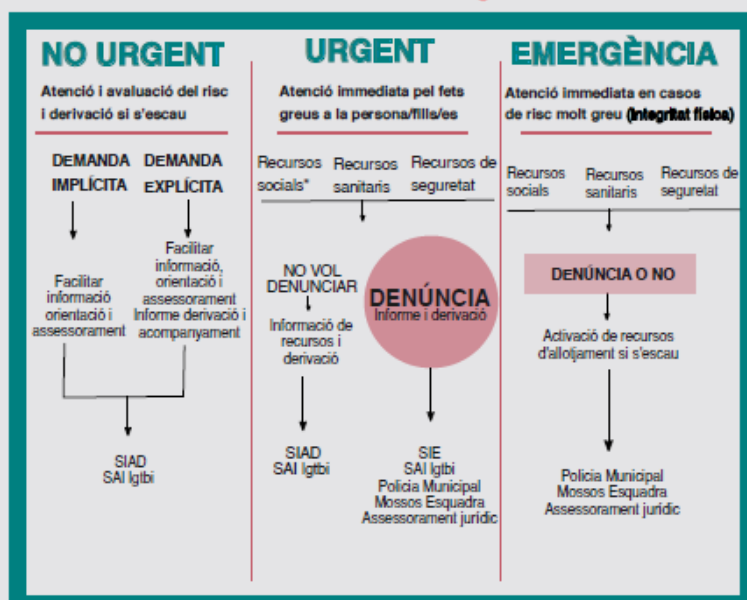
NO URGENT

Atenció i avaluació del risc i derivació si s'escau

DEMANDA IMPLÍCITA

DEMANDA EXPLÍCITA

Facilitar informació orientació i assessorament

Facilitar informació, orientació i assessorament Informe derivació i acompanyament

SIAD
SAI lgtbi

URGENT

Atenció immediata pel fets greus a la persona/fills/es

Recursos socials*

Recursos sanitaris

Recursos de seguretat

NO VOL DENUNCIAR

Informació de recursos i derivació

DENÚNCIA
Informe i derivació

SIAD
SAI lgtbi

SIE
SAI lgtbi
Policia Municipal
Mossos Esquadra
Assessorament jurídic

EMERGÈNCIA

Atenció immediata en casos de risc molt greu (integritat física)

Recursos socials

Recursos sanitaris

Recursos de seguretat

DENÚNCIA O NO

Activació de recursos d'allotjament si s'escau

Policia Municipal
Mossos Esquadra
Assessorament jurídic